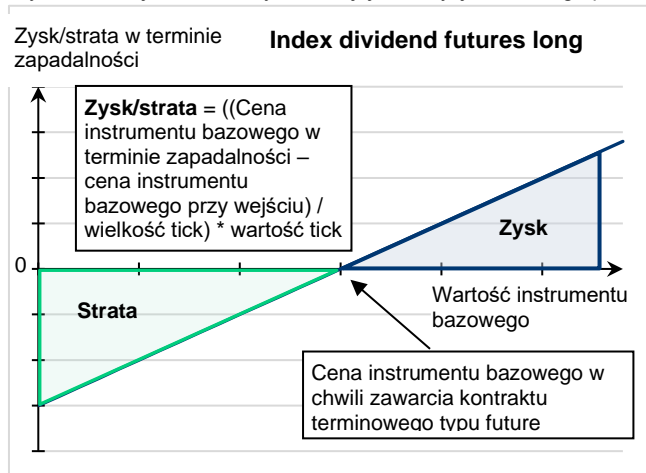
Zysk/strata w terminie zapadalności

Index dividend futures long

Zysk/strata = ((Cena instrumentu bazowego w terminie zapadalności – cena instrumentu bazowego przy wejściu) / wielkość tick) * wartość tick

Zysk

0

Strata

Wartość instrumentu bazowego

Cena instrumentu bazowego w chwili zawarcia kontraktu terminowego typu future